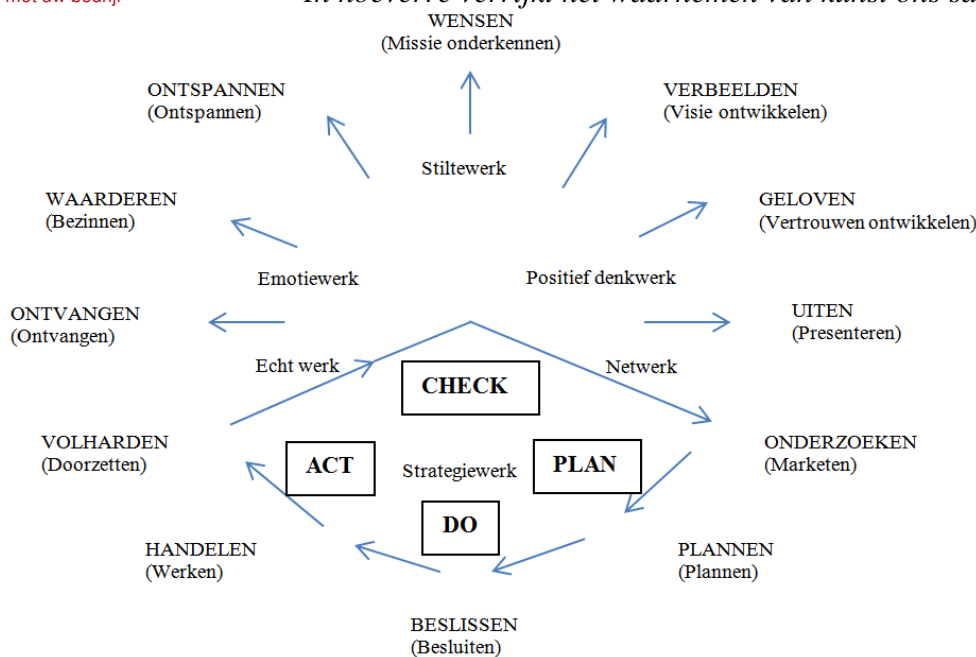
met uw bedrijf.

In hoeverre verrijkt het waarnemen van kunst ons sa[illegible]

WENSEN
(Missie onderkennen)

ONTSPANNEN
(Ontspannen)

VERBEELDEN
(Visie ontwikkelen)

Stiltewerk

WAARDEREN
(Bezinnen)

GELOVEN
(Vertrouwen ontwikkelen)

Emotiewerk

Positief denkwerk

ONTVANGEN
(Ontvangen)

UITEN
(Presenteren)

Echt werk

Netwerk

CHECK

VOLHARDEN
(Doorzetten)

ACT

Strategiewerk

PLAN

ONDERZOEKEN
(Marketen)

DO

HANDELEN
(Werken)

PLANNEN
(Plannen)

BESLISSEN
(Besluiten)